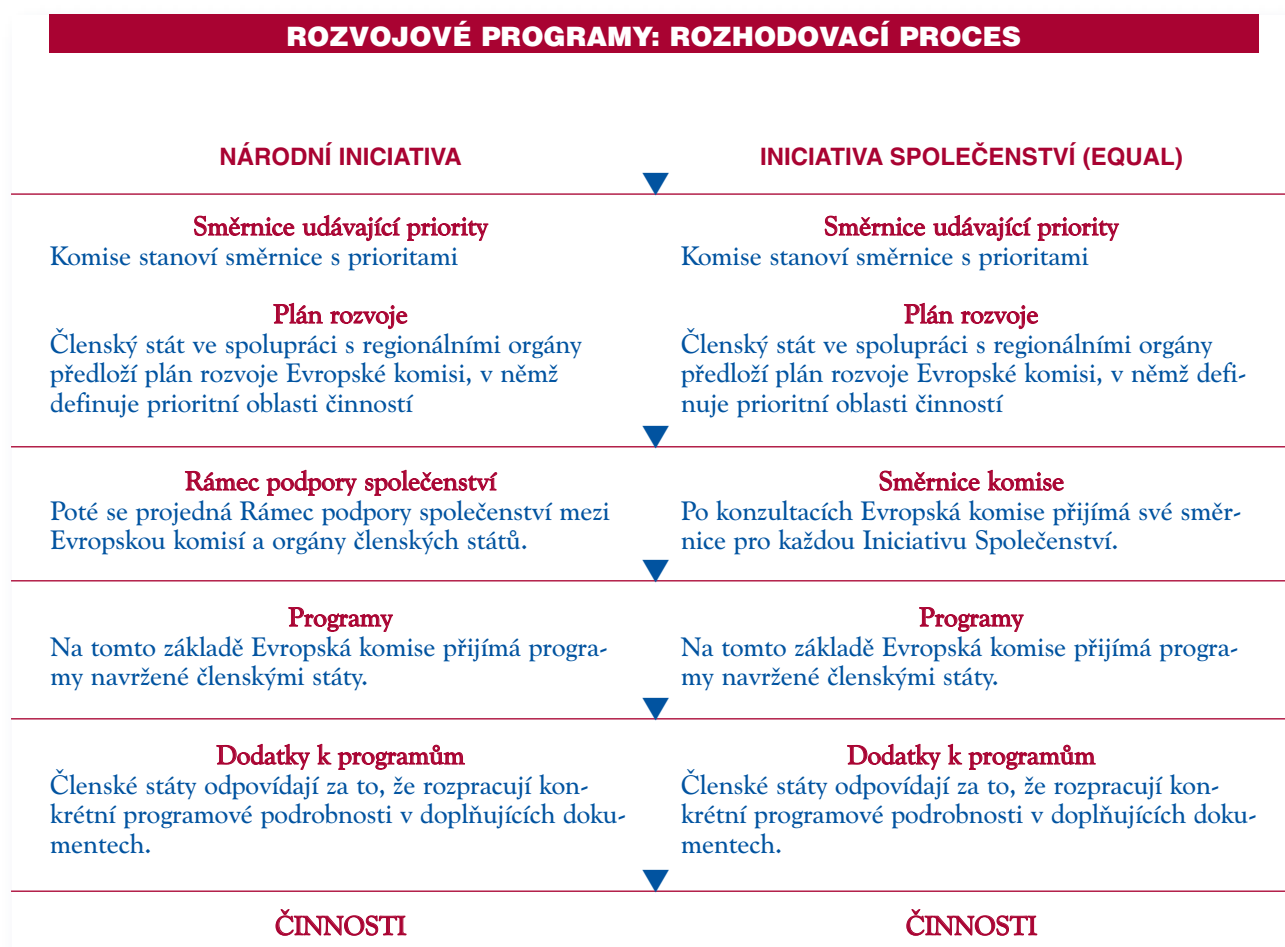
ROZVOJOVÉ PROGRAMY: ROZHODOVACÍ PROCES

NÁRODNÍ INICIATIVA

Směrnice udávající priority
Komise stanoví směrnice s prioritami

Plán rozvoje
Členský stát ve spolupráci s regionálními orgány předloží plán rozvoje Evropské komisi, v němž definuje prioritní oblasti činností

Rámec podpory společenství
Poté se projedná Rámec podpory společenství mezi Evropskou komisí a orgány členských států.

Programy
Na tomto základě Evropská komise přijímá programy navržené členskými státy.

Dodatky k programům
Členské státy odpovídají za to, že rozpracují konkrétní programové podrobnosti v doplňujících dokumentech.

ČINNOSTI

INICIATIVA SPOLEČENSTVÍ (EQUAL)

Směrnice udávající priority
Komise stanoví směrnice s prioritami

Plán rozvoje
Členský stát ve spolupráci s regionálními orgány předloží plán rozvoje Evropské komisi, v němž definuje prioritní oblasti činností

Směrnice komise
Po konzultacích Evropská komise přijímá své směrnice pro každou Iniciativu Společenství.

Programy
Na tomto základě Evropská komise přijímá programy navržené členskými státy.

Dodatky k programům
Členské státy odpovídají za to, že rozpracují konkrétní programové podrobnosti v doplňujících dokumentech.

ČINNOSTI